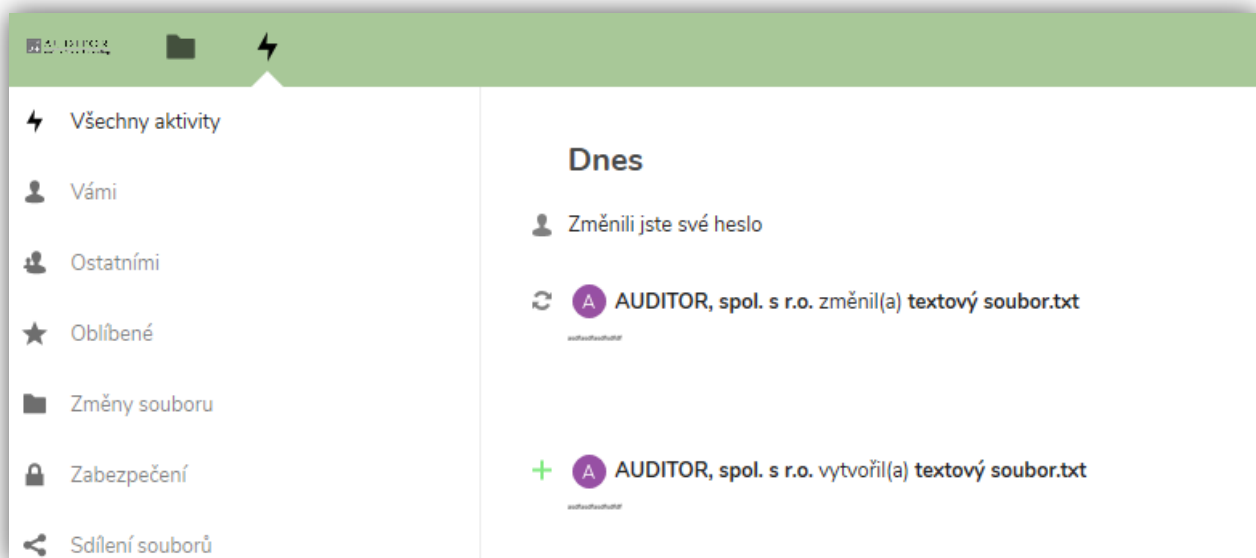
AUDITOR

Všechny aktivity

Vámi

Ostatními

Oblíbené

Změny souboru

Zabezpečení

Sdílení souborů

Dnes

Změnili jste své heslo

A AUDITOR, spol. s r.o. změnil(a) textový soubor.txt

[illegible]

A AUDITOR, spol. s r.o. vytvořil(a) textový soubor.txt

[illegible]